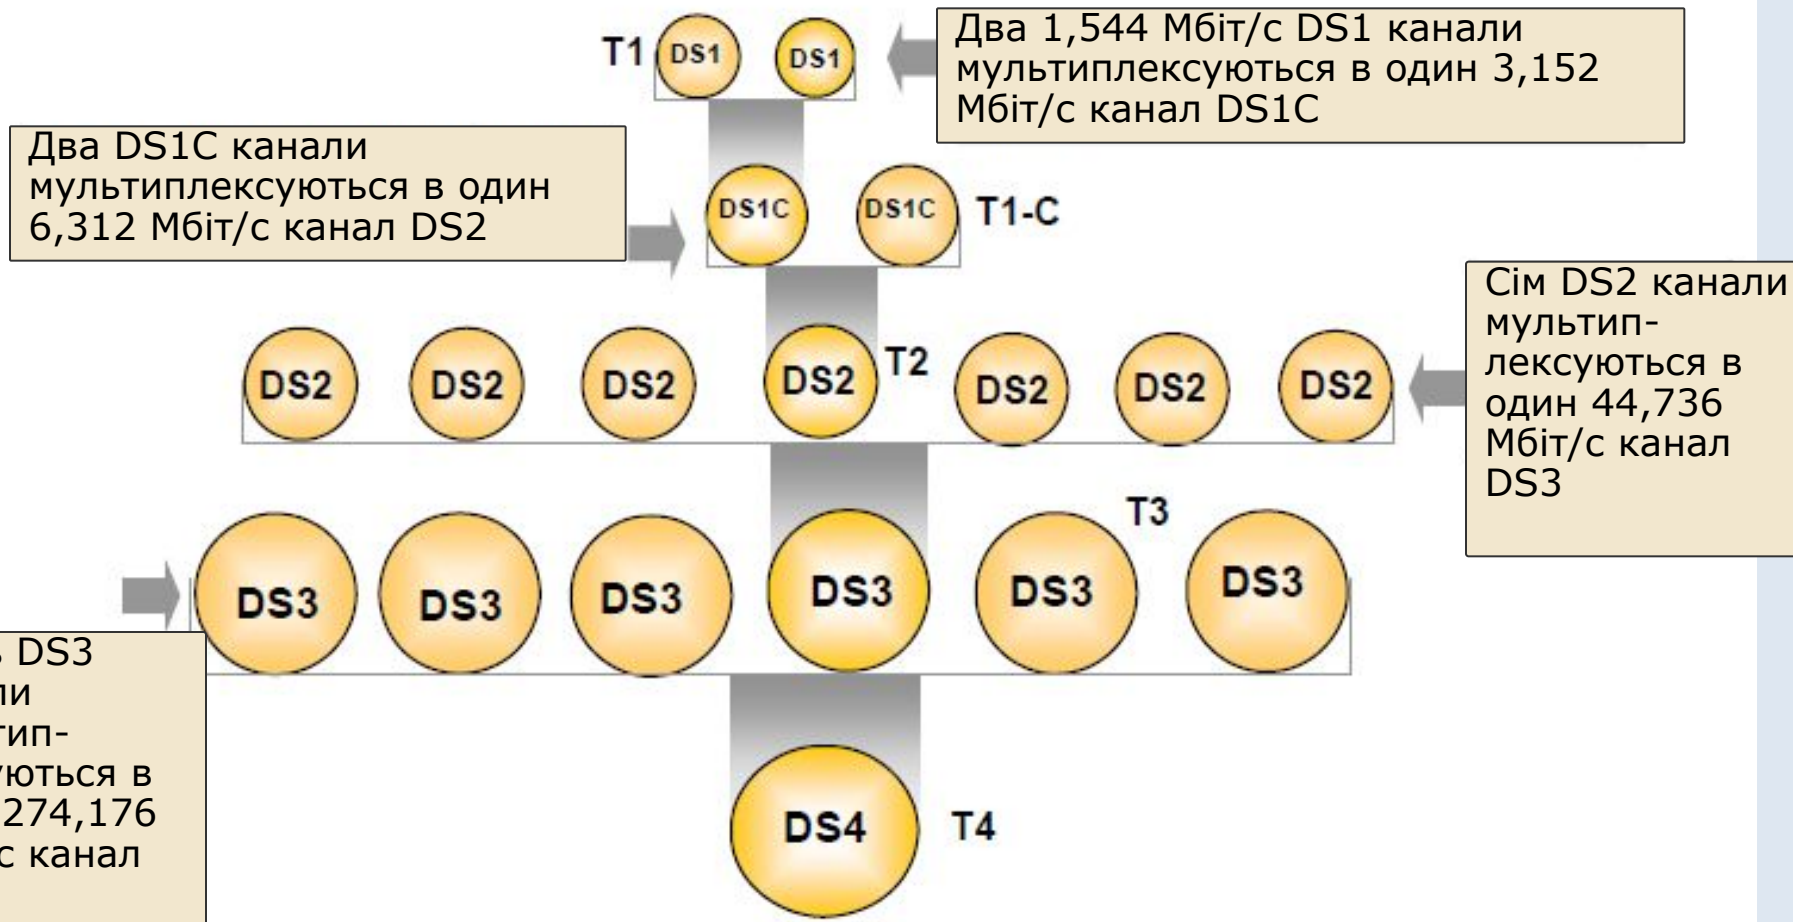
T1 DS1 DS1

Два 1,544 Мбіт/с DS1 канали мультиплексуються в один 3,152 Мбіт/с канал DS1C

Два DS1C канали мультиплексуються в один 6,312 Мбіт/с канал DS2

DS1C DS1C T1-C

Сім DS2 канали мультиплексуються в один 44,736 Мбіт/с канал DS3

DS2 DS2 DS2 DS2 T2 DS2 DS2 DS2

T3

DS3 DS3 DS3 DS3 DS3 DS3

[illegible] DS3 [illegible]ли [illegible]тип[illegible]уються в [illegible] 274,176 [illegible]с канал

DS4 T4